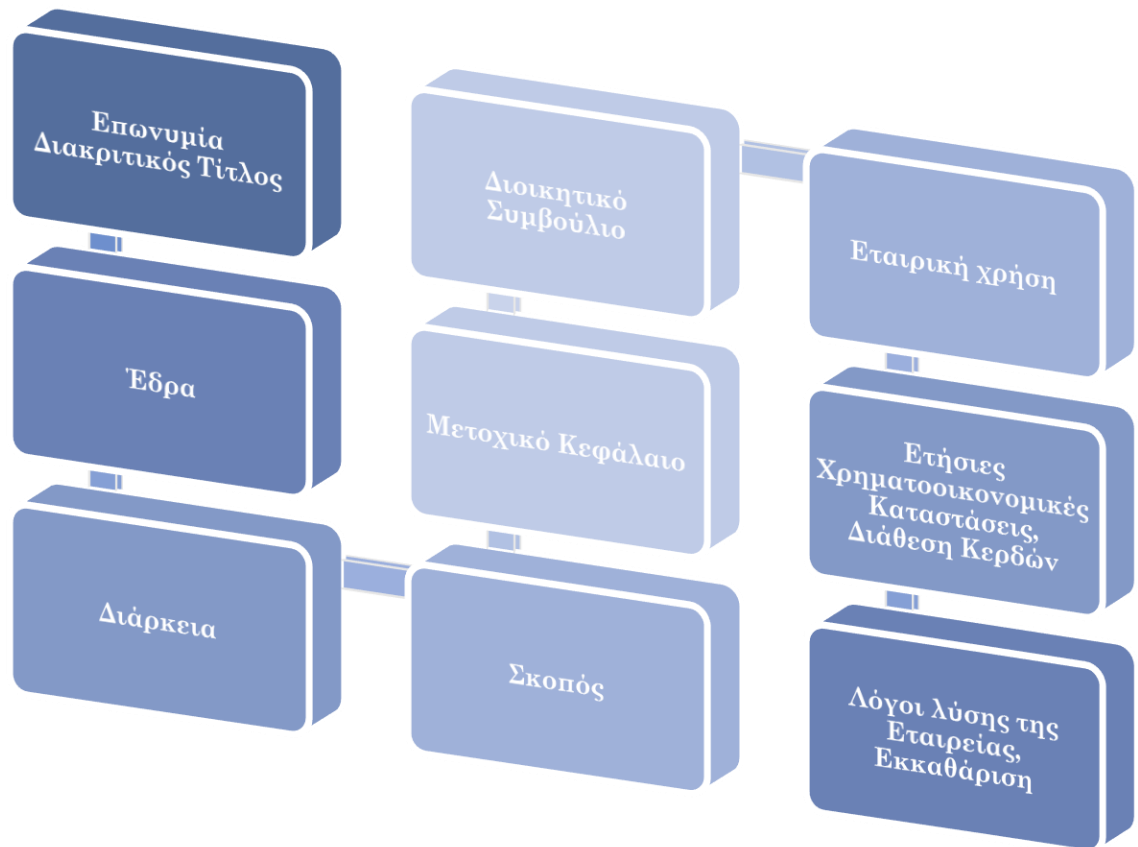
Επωνυμία Διακριτικός Τίτλος

Έδρα

Διάρκεια

Σκοπός

Μετοχικό Κεφάλαιο

Διοικητικό Συμβούλιο

Εταιρική χρήση

Ετήσιες Χρηματοοικονομικές Καταστάσεις, Διάθεση Κερδών

Λόγοι λύσης της Εταιρείας, Εκκαθάριση